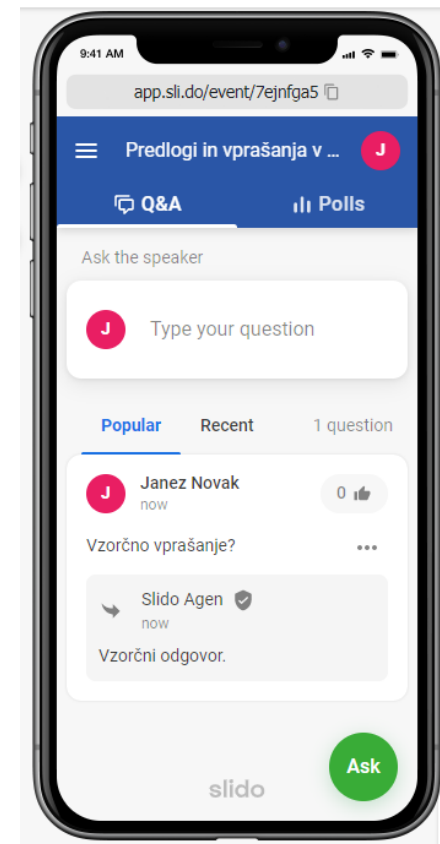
9:41 AM

app.sli.do/event/7ejnfga5

Predlogi in vprašanja v ...

J

Q&A

Polls

Ask the speaker

J

Type your question

Popular

Recent

1 question

J

Janez Novak

now

0

Vzorčno vprašanje?

Slido Agen

now

Vzorčni odgovor.

slido

Ask